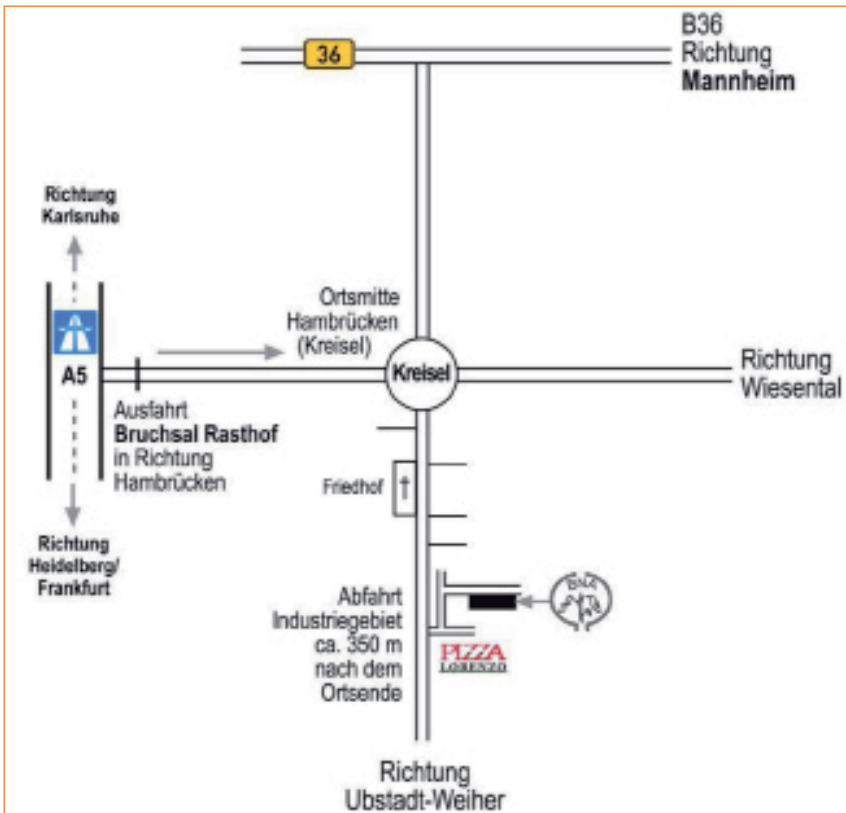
36

B36
Richtung
Mannheim

Richtung
Karlsruhe

A5

Ortsmitte
Hambrücken
(Kreisel)

Kreisel

Richtung
Wiesental

Ausfahrt
Bruchsal Rasthof
in Richtung
Hambrücken

Friedhof

Richtung
Heidelberg/
Frankfurt

Abfahrt
Industriegebiet
ca. 350 m
nach dem
Ortsende

PIZZA
LORENZO

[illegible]

Richtung
Ubstadt-Weiher